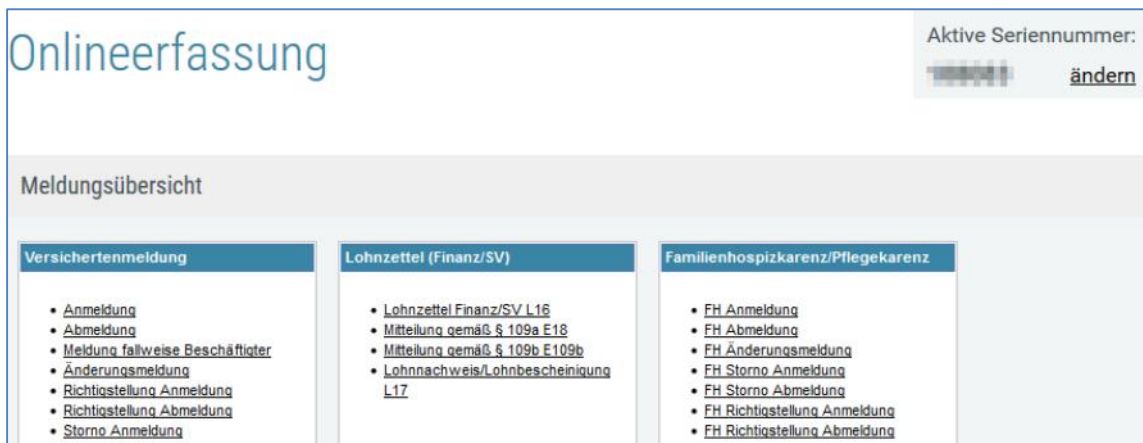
Onlineerfassung

Aktive Seriennummer: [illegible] ändern

Meldungsübersicht

Versichertenmeldung

- Anmeldung
- Abmeldung
- Meldung fallweise Beschäftigter
- Änderungsmeldung
- Richtigstellung Anmeldung
- Richtigstellung Abmeldung
- Storno Anmeldung

Lohnzettel (Finanz/SV)

- Lohnzettel Finanz/SV L16
- Mitteilung gemäß § 109a E18
- Mitteilung gemäß § 109b E109b
- Lohnnachweis/Lohnbescheinigung L17

Familienhospizkarenz/Pflegekarenz

- FH Anmeldung
- FH Abmeldung
- FH Änderungsmeldung
- FH Storno Anmeldung
- FH Storno Abmeldung
- FH Richtigstellung Anmeldung
- FH Richtigstellung Abmeldung